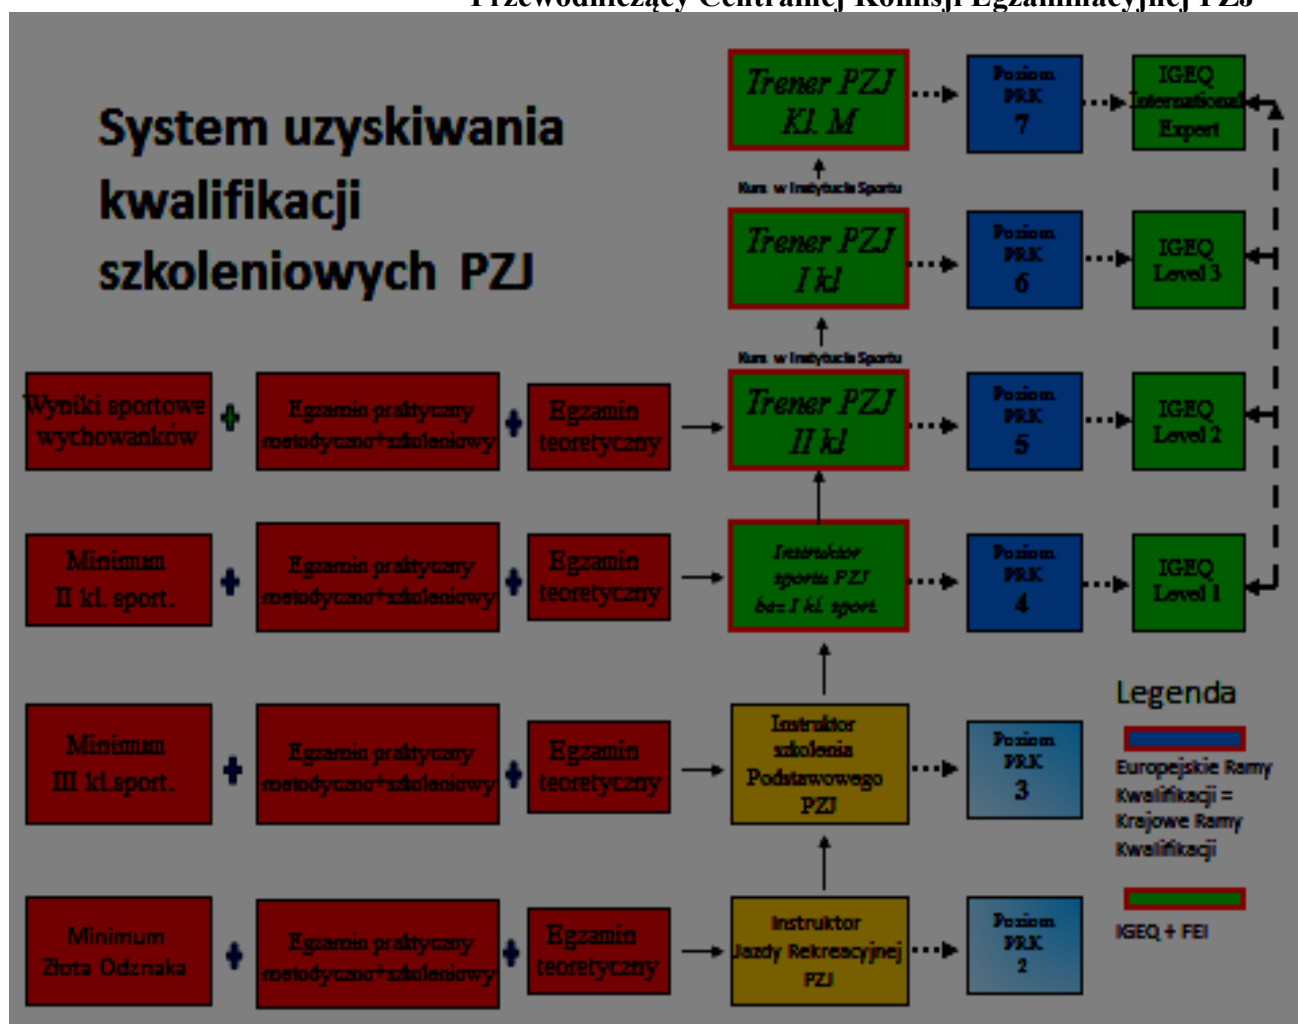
Przewodniczący Centralnej Komisji Egzaminacyjnej PZJ

System uzyskiwania kwalifikacji szkoleniowych PZJ

Trener PZJ Kl. M

Poziom PRK 7

IGEQ International Expert

Kurs w Instytucie Sportu

Trener PZJ I kl

Poziom PRK 6

IGEQ Level 3

Kurs w Instytucie Sportu

Wyniki sportowe wychowanków + Egzamin praktyczny metodyczno+szkoleniowy + Egzamin teoretyczny

Trener PZJ II kl

Poziom PRK 5

IGEQ Level 2

Minimum II kl. sport. + Egzamin praktyczny metodyczno+szkoleniowy + Egzamin teoretyczny

Instruktor sportu PZJ bez I kl. sport.

Poziom PRK 4

IGEQ Level 1

Legenda

Minimum III kl.sport. + Egzamin praktyczny metodyczno+szkoleniowy + Egzamin teoretyczny

Instruktor szkolenia Podstawowego PZJ

Poziom PRK 3

Europejskie Ramy Kwalifikacji = Krajowe Ramy Kwalifikacji

Minimum Złota Odznaka + Egzamin praktyczny metodyczno+szkoleniowy + Egzamin teoretyczny

Instruktor Jazdy Rekreacyjnej PZJ

Poziom PRK 2

IGEQ + FEI